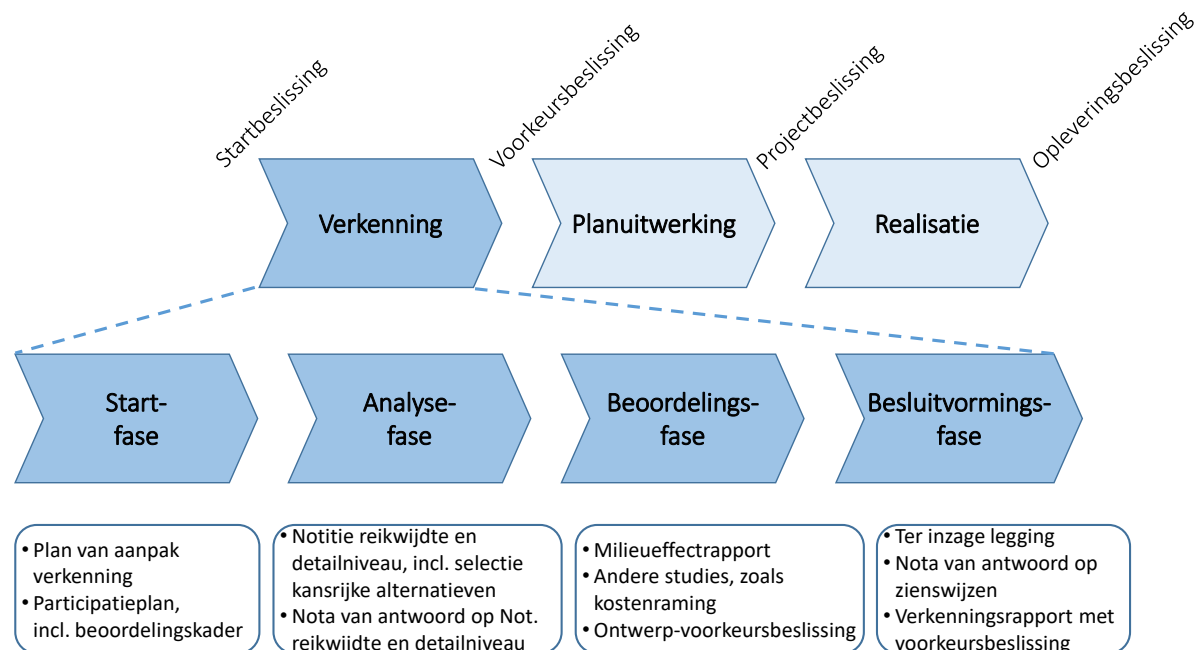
Startbeslissing

Voorkeursbeslissing

Projectbeslissing

Opleveringsbeslissing

Verkenning

Planuitwerking

Realisatie

Start-fase

Analyse-fase

Beoordelings-fase

Besluitvormings-fase

• Plan van aanpak verkenning
• Participatieplan, incl. beoordelingskader

• Notitie reikwijdte en detailniveau, incl. selectie kansrijke alternatieven
• Nota van antwoord op Not. reikwijdte en detailniveau

• Milieueffectrapport
• Andere studies, zoals kostenraming
• Ontwerp-voorkeursbeslissing

• Ter inzage legging
• Nota van antwoord op zienswijzen
• Verkenningsrapport met voorkeursbeslissing